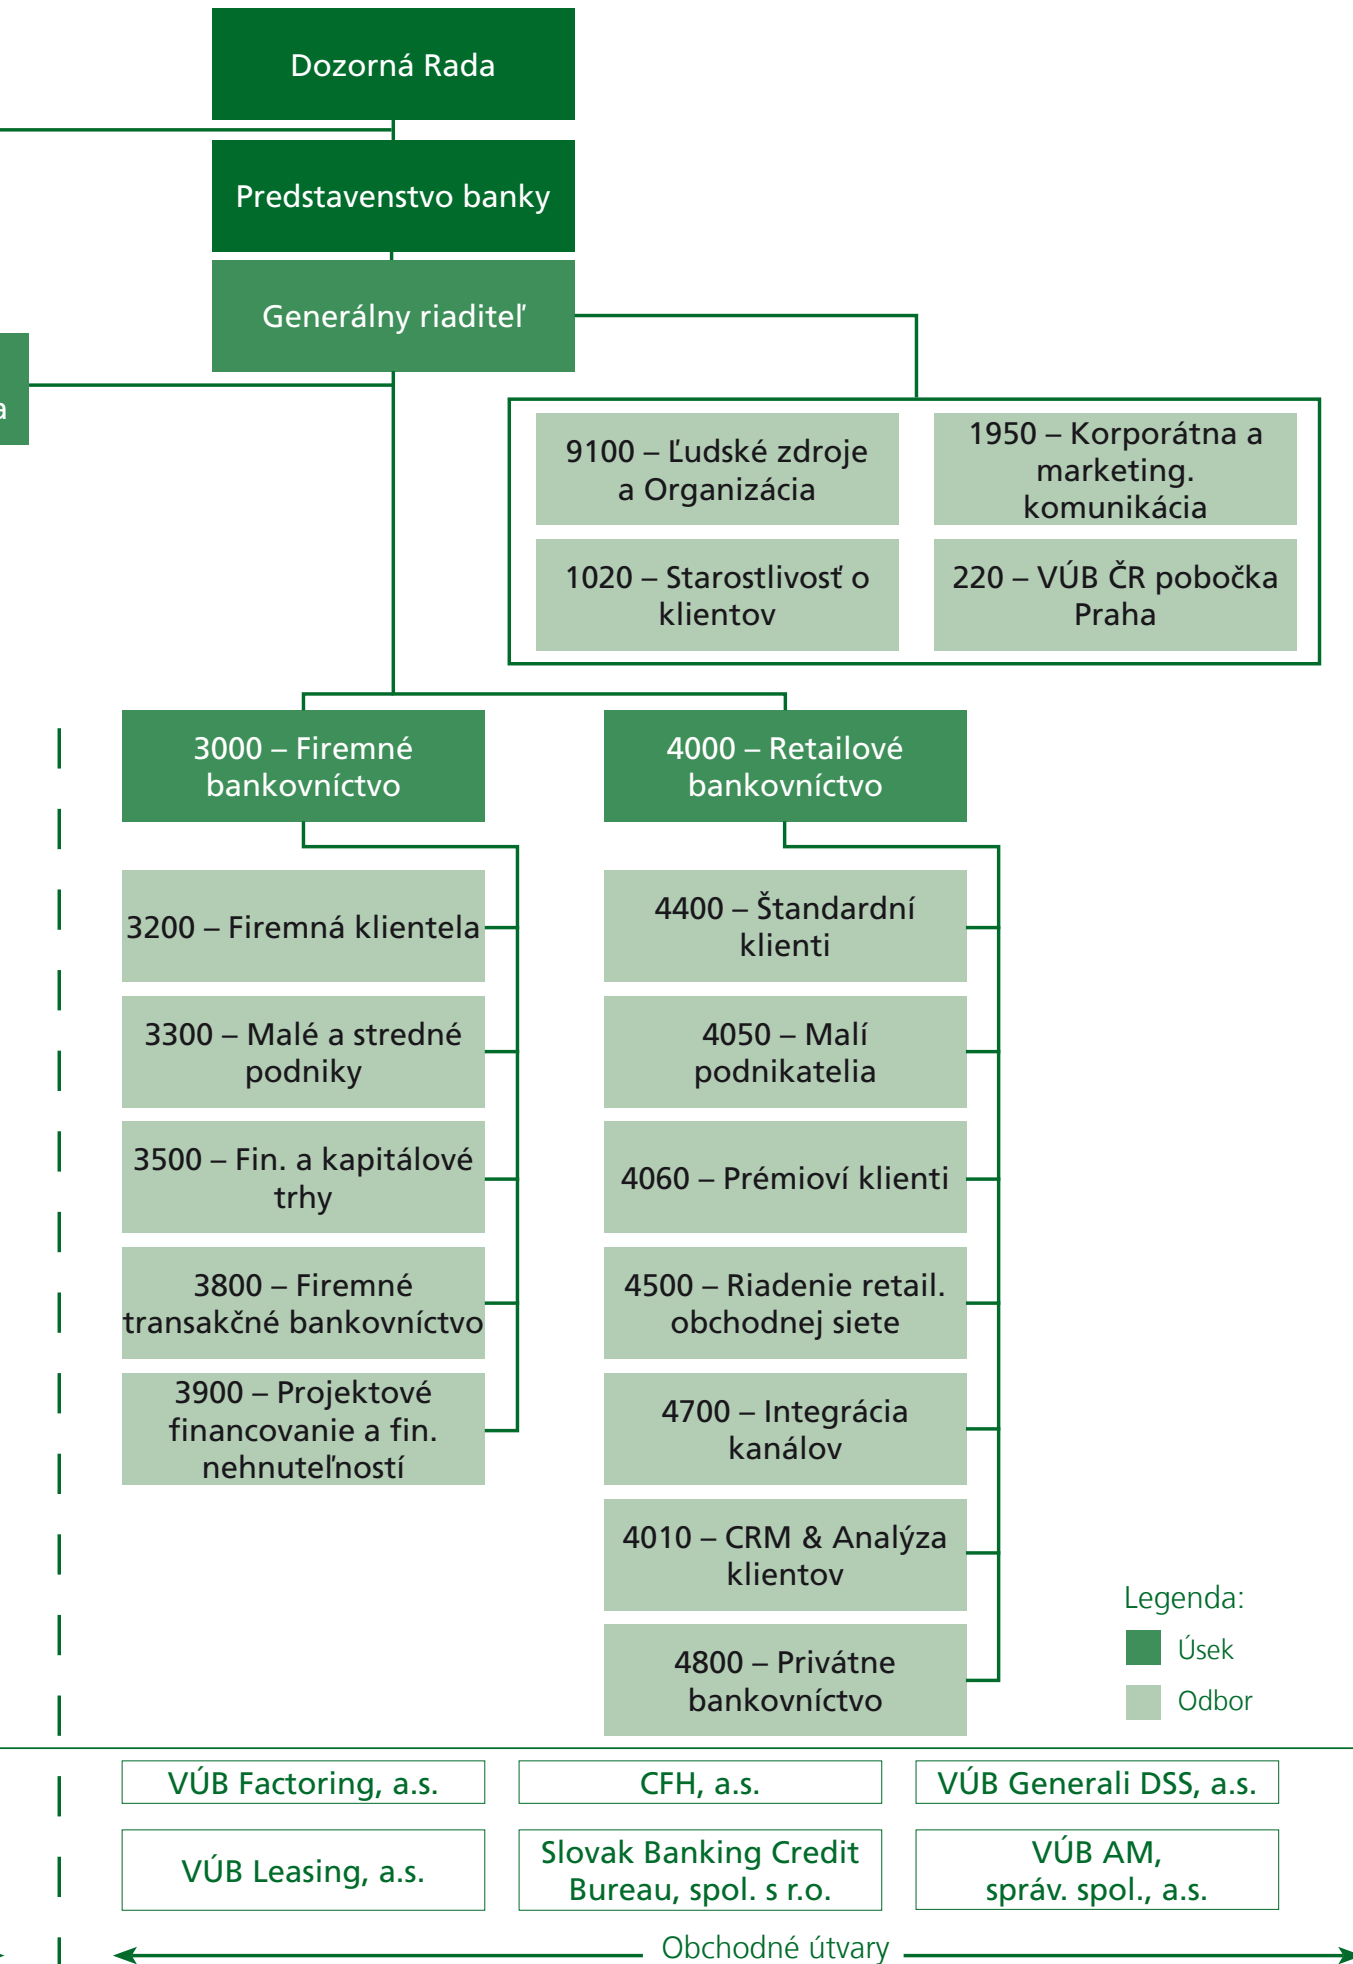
Dozorná Rada

Predstavenstvo banky

Generálny riaditeľ

a

9100 – Ľudské zdroje a Organizácia

1950 – Korporátna a marketing. komunikácia

1020 – Starostlivosť o klientov

220 – VÚB ČR pobočka Praha

3000 – Firemné bankovníctvo

4000 – Retailové bankovníctvo

3200 – Firemná klientela

3300 – Malé a stredné podniky

3500 – Fin. a kapitálové trhy

3800 – Firemné transakčné bankovníctvo

3900 – Projektové financovanie a fin. nehnuteľností

4400 – Štandardní klienti

4050 – Malí podnikatelia

4060 – Prémioví klienti

4500 – Riadenie retail. obchodnej siete

4700 – Integrácia kanálov

4010 – CRM & Analýza klientov

4800 – Privátne bankovníctvo

Legenda:
Úsek
Odbor

VÚB Factoring, a.s.

CFH, a.s.

VÚB Generali DSS, a.s.

VÚB Leasing, a.s.

Slovak Banking Credit Bureau, spol. s r.o.

VÚB AM, správ. spol., a.s.

Obchodné útvary